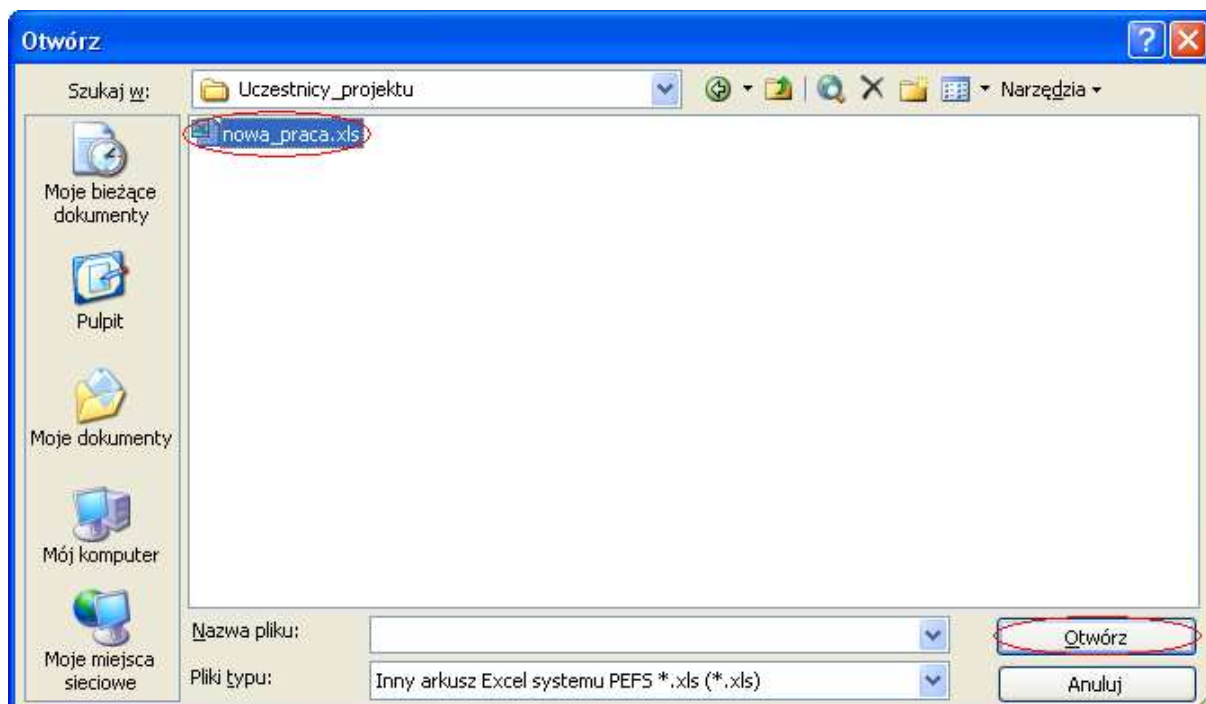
Otwórz

Szukaj w: Uczestnicy_projektu

Narzędzia

nowa_praca.xls

Moje bieżące dokumenty

Pulpit

Moje dokumenty

Mój komputer

Moje miejsca sieciowe

Nazwa pliku:

Pliki typu: Inny arkusz Excel systemu PEFS *.xls (*.xls)

Otwórz

Anuluj